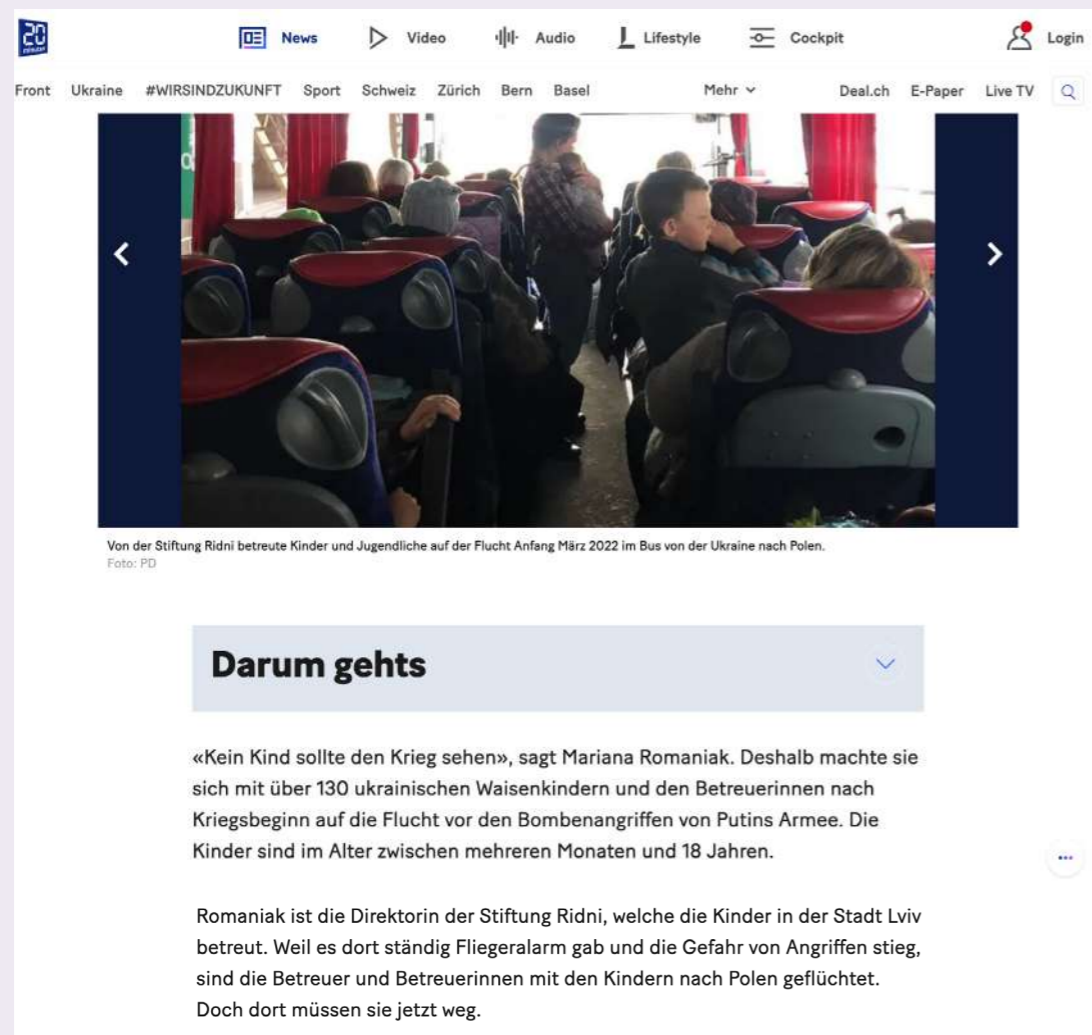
20

News Video Audio Lifestyle Cockpit Login

Front Ukraine #WIRSINDZUKUNFT Sport Schweiz Zürich Bern Basel Mehr Deal.ch E-Paper Live TV

Von der Stiftung Ridni betreute Kinder und Jugendliche auf der Flucht Anfang März 2022 im Bus von der Ukraine nach Polen.
Foto: PD

Darum gehts

«Kein Kind sollte den Krieg sehen», sagt Mariana Romaniak. Deshalb machte sie sich mit über 130 ukrainischen Waisenkindern und den Betreuerinnen nach Kriegsbeginn auf die Flucht vor den Bombenangriffen von Putins Armee. Die Kinder sind im Alter zwischen mehreren Monaten und 18 Jahren.

Romaniak ist die Direktorin der Stiftung Ridni, welche die Kinder in der Stadt Lviv betreut. Weil es dort ständig Fliegeralarm gab und die Gefahr von Angriffen stieg, sind die Betreuer und Betreuerinnen mit den Kindern nach Polen geflüchtet. Doch dort müssen sie jetzt weg.